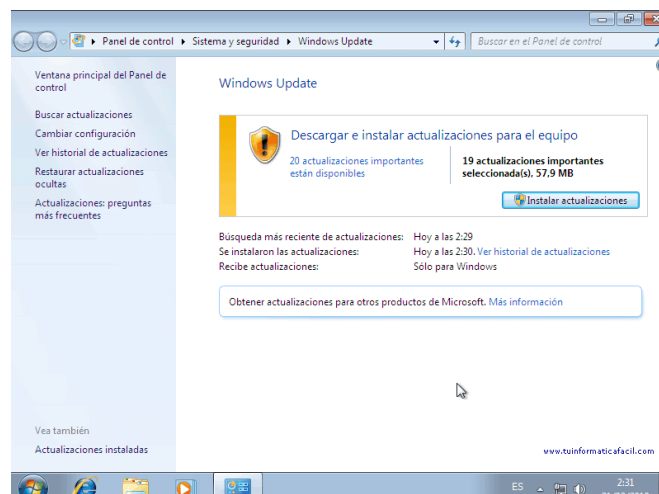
Panel de control ▸ Sistema y seguridad ▸ Windows Update

Buscar en el Panel de control

Ventana principal del Panel de control

Buscar actualizaciones

Cambiar configuración

Ver historial de actualizaciones

Restaurar actualizaciones ocultas

Actualizaciones: preguntas más frecuentes

Windows Update

Descargar e instalar actualizaciones para el equipo

20 actualizaciones importantes están disponibles

19 actualizaciones importantes seleccionada(s), 57,9 MB

Instalar actualizaciones

Búsqueda más reciente de actualizaciones: Hoy a las 2:29

Se instalaron las actualizaciones: Hoy a las 2:30. Ver historial de actualizaciones

Recibe actualizaciones: Sólo para Windows

Obtener actualizaciones para otros productos de Microsoft. Más información

Vea también

Actualizaciones instaladas

www.tuinformaticafacil.com

ES

2:31